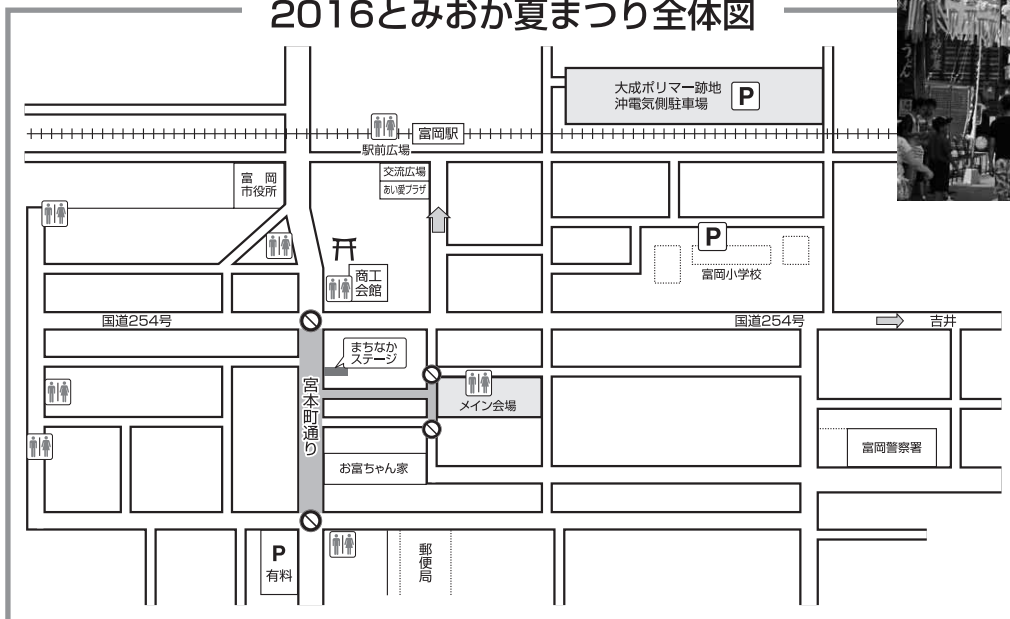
2016とみおか夏まつり全体図

大成ポリマー跡地
沖電気側駐車場
P

富岡駅
駅前広場

富岡
市役所

交流広場
あい愛プラザ

P
富岡小学校

商工
会館

国道254号
国道254号
吉井

まちなか
ステージ

宮本町通り

メイン会場

富岡警察署

お富ちゃん家

P
有料

郵便局